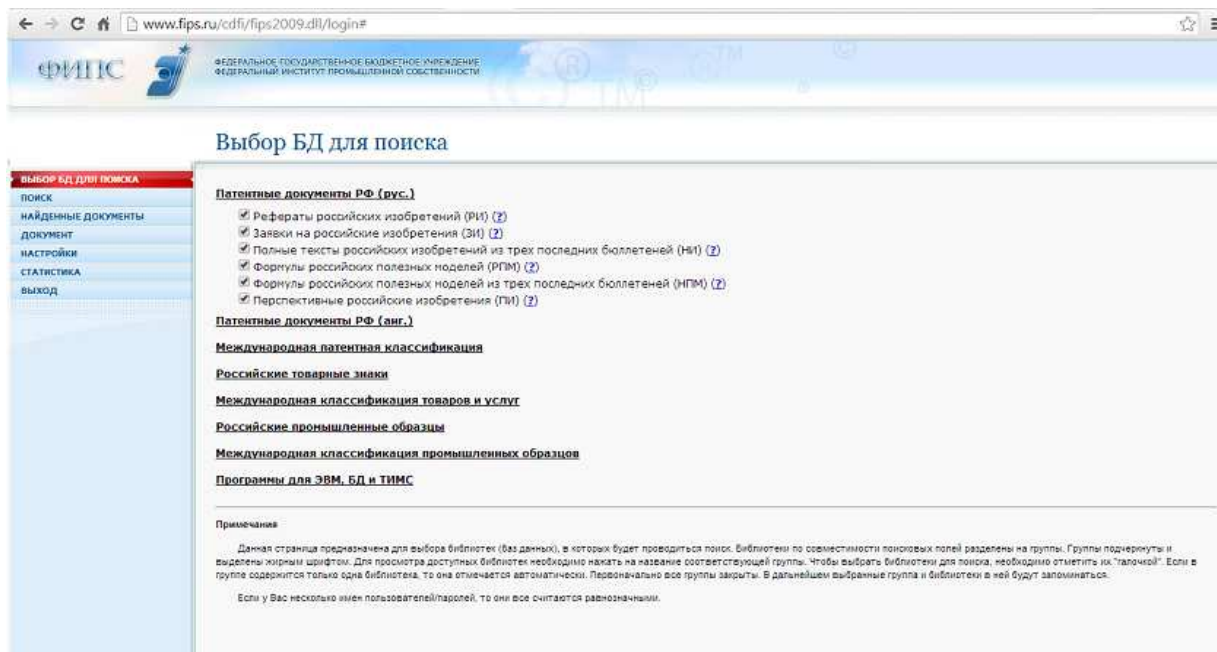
www.fips.ru/cdfi/fips2009.dll/login#

ФИПС

ФЕДЕРАЛЬНОЕ ГОСУДАРСТВЕННОЕ БЮДЖЕТНОЕ УЧРЕЖДЕНИЕ
ФЕДЕРАЛЬНЫЙ ИНСТИТУТ ПРОМЫШЛЕННОЙ СОБСТВЕННОСТИ

Выбор БД для поиска

ВЫБОР БД ДЛЯ ПОИСКА
ПОИСК
НАЙДЕННЫЕ ДОКУМЕНТЫ
ДОКУМЕНТ
НАСТРОЙКИ
СТАТИСТИКА
ВЫХОД

Патентные документы РФ (рус.)

Рефераты российских изобретений (РИ) (?)
Заявки на российские изобретения (ЗИ) (?)
Полные тексты российских изобретений из трех последних бюллетеней (НИ) (?)
Формулы российских полезных моделей (РПМ) (?)
Формулы российских полезных моделей из трех последних бюллетеней (НПМ) (?)
Перспективные российские изобретения (ПИ) (?)

Патентные документы РФ (анг.)

Международная патентная классификация

Российские товарные знаки

Международная классификация товаров и услуг

Российские промышленные образцы

Международная классификация промышленных образцов

Программы для ЭВМ, БД и ТИМС

Примечания

Данная страница предназначена для выбора библиотек (баз данных), в которых будет проводиться поиск. Библиотеки по совместимости поисковых полей разделены на группы. Группы подчеркнуты и выделены жирным шрифтом. Для просмотра доступных библиотек необходимо нажать на название соответствующей группы. Чтобы выбрать библиотеки для поиска, необходимо отметить их "галочкой". Если в группе содержится только одна библиотека, то она отмечается автоматически. Первоначально все группы закрыты. В дальнейшем выбранные группа и библиотеки в ней будут запоминаться.

Если у Вас несколько имен пользователей/паролей, то они все считаются равнозначными.